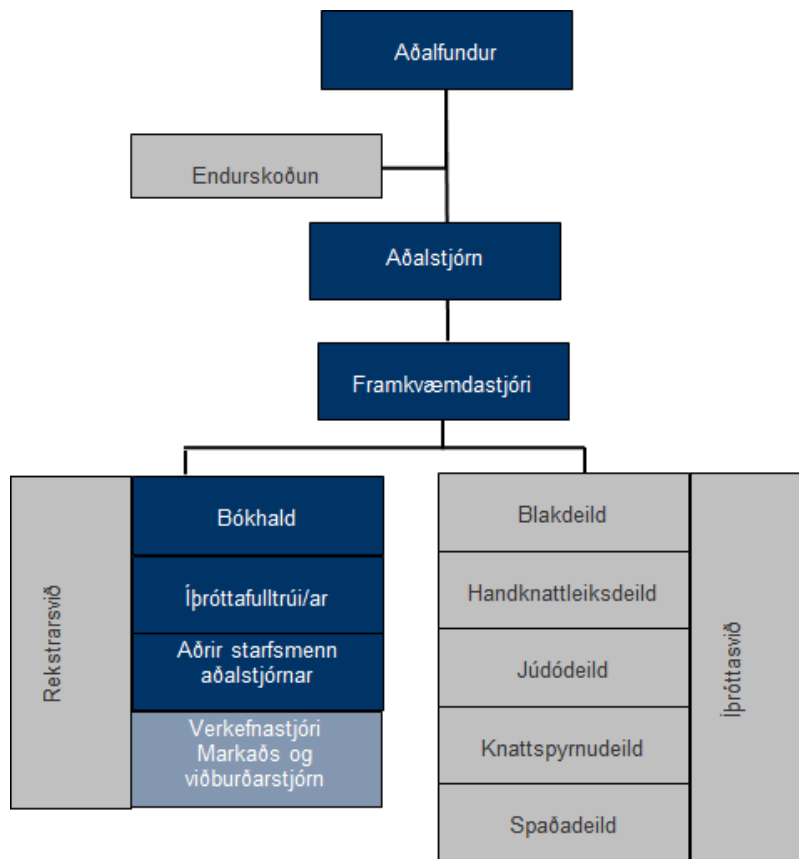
Aðalfundur

Endurskoðun

Aðalstjórn

Framkvæmdastjóri

Rekstrarsvið

Bókhald

Íþróttafulltrúi/ar

Aðrir starfsmenn aðalstjórnar

Verkefnastjóri Markaðs og viðburðarstjórn

Blakdeild

Handknattleiksdeild

Júdódeild

Knattspyrnudeild

Spaðadeild

Íþróttasvið